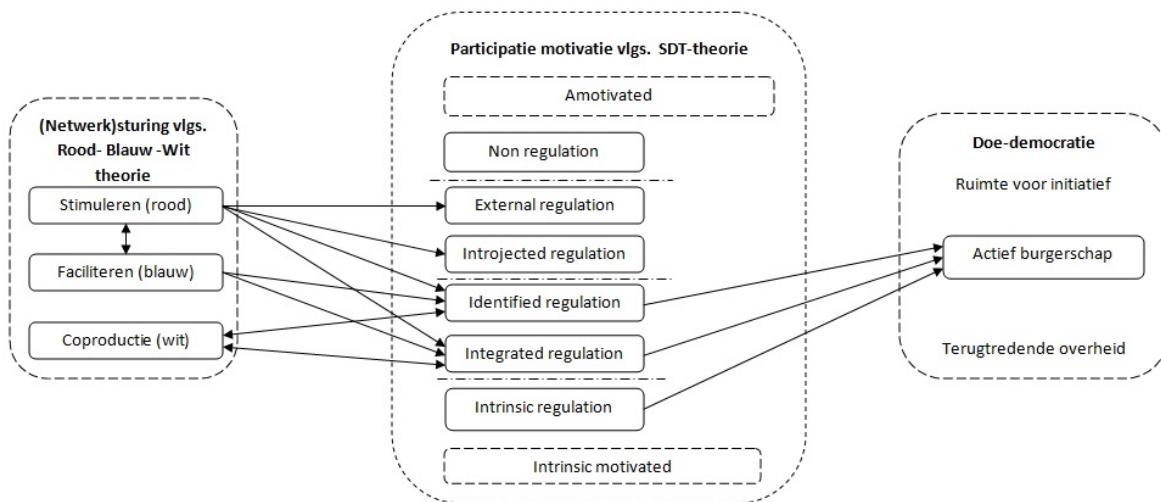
(Netwerk)sturing vlgs. Rood- Blauw -Wit theorie

Stimuleren (rood)

Faciliteren (blauw)

Coproductie (wit)

Participatie motivatie vlgs. SDT-theorie

Amotivated

Non regulation

External regulation

Introjected regulation

Identified regulation

Integrated regulation

Intrinsic regulation

Intrinsic motivated

Doe-democratie

Ruimte voor initiatief

Actief burgerschap

Terugtredende overheid